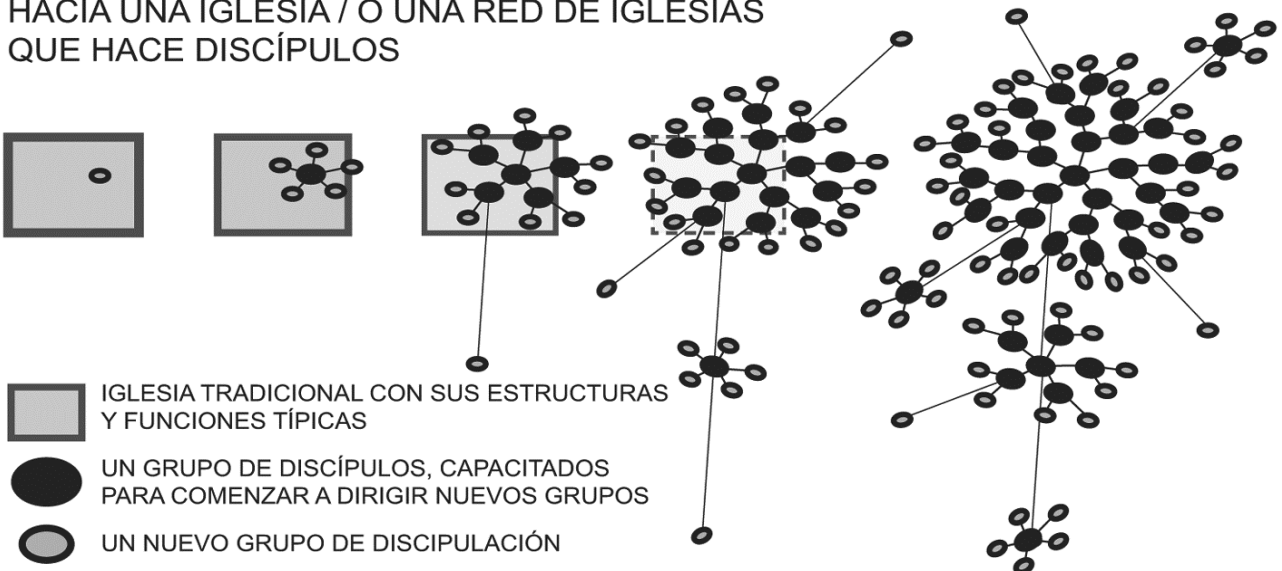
HACIA UNA IGLESIA / O UNA RED DE IGLESIAS QUE HACE DISCÍPULOS

IGLESIA TRADICIONAL CON SUS ESTRUCTURAS Y FUNCIONES TÍPICAS

UN GRUPO DE DISCÍPULOS, CAPACITADOS PARA COMENZAR A DIRIGIR NUEVOS GRUPOS

UN NUEVO GRUPO DE DISCIPULACIÓN